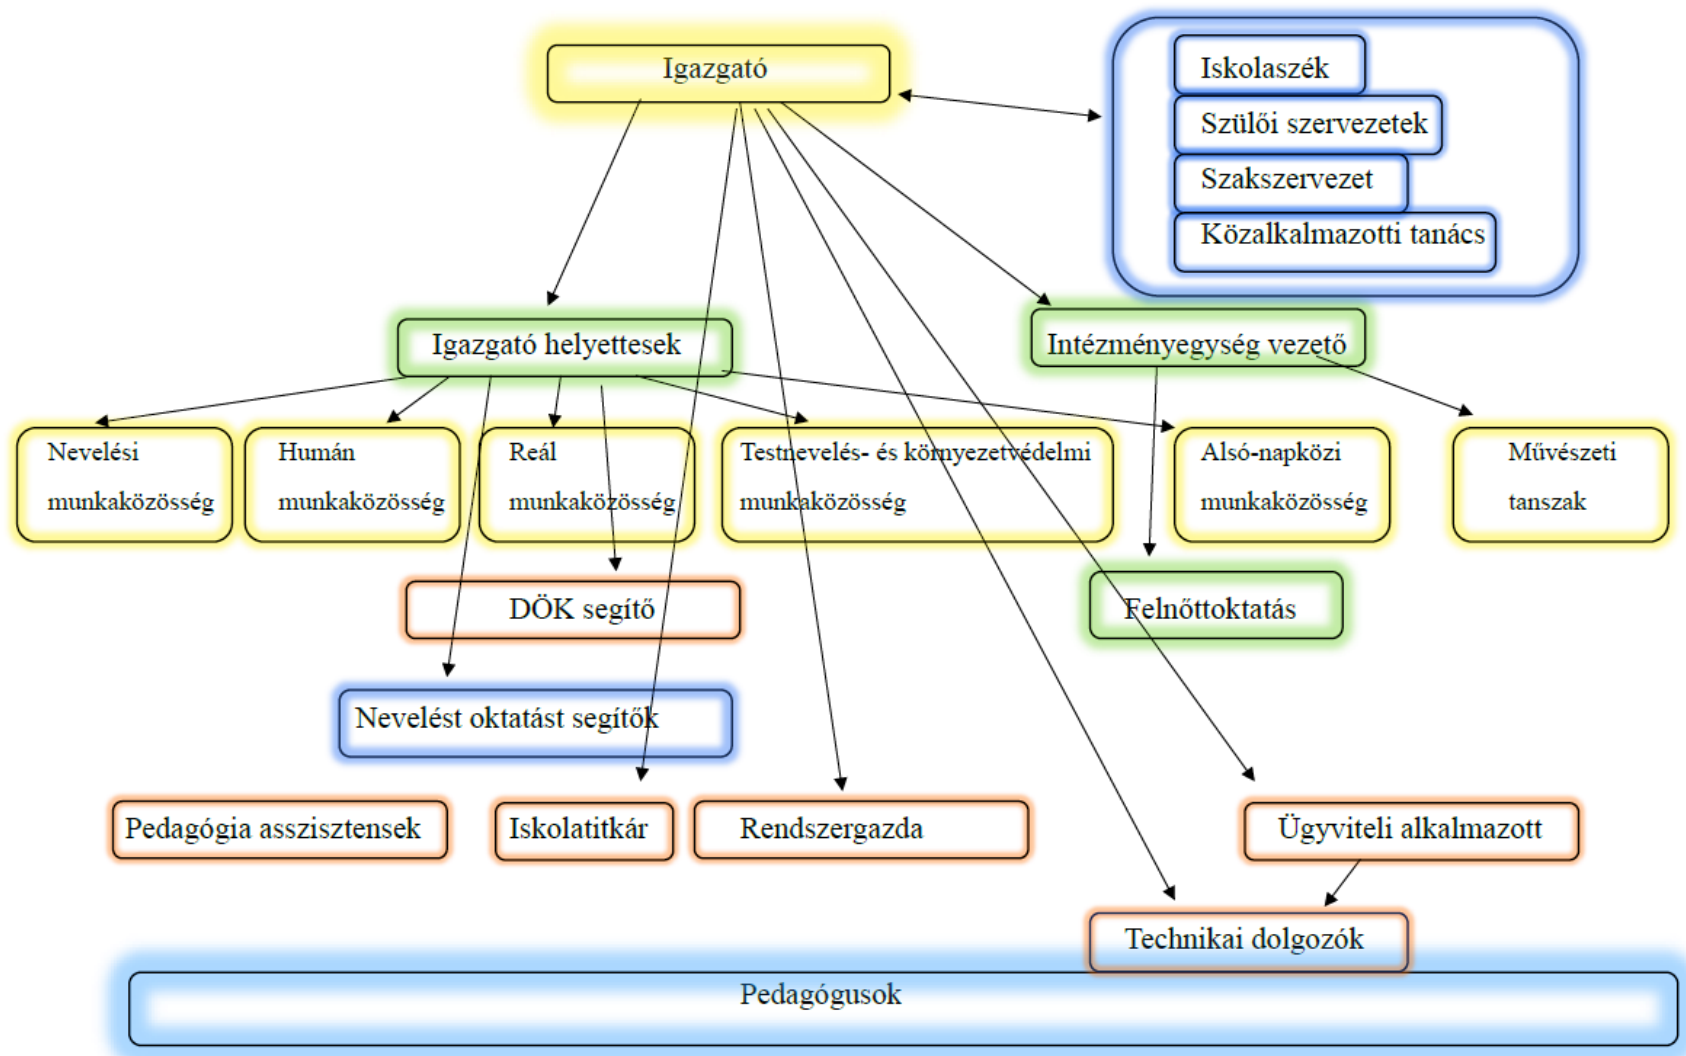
Igazgató

Iskolaszék
Szülői szervezetek
Szakszervezet
Közalkalmazotti tanács

Igazgató helyettesek

Intézményegység vezető

Nevelési munkaközösség

Humán munkaközösség

Reál munkaközösség

Testnevelés- és környezetvédelmi munkaközösség

Alsó-napközi munkaközösség

Művészeti tanszak

DÖK segítő

Felnőttoktatás

Nevelést oktatást segítők

Pedagógia asszisztensek

Iskolatitkár

Rendszergazda

Ügyviteli alkalmazott

Technikai dolgozók

Pedagógusok